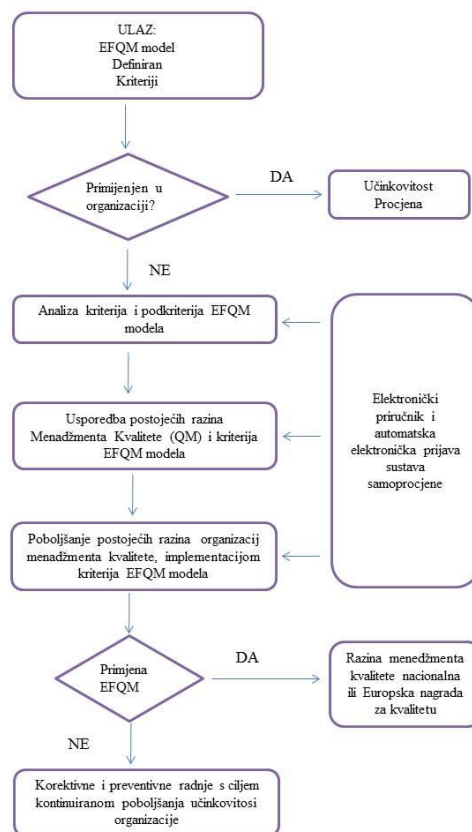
ULAZ:
EFQM model
Definiran
Kriteriji

Primijenjen u organizaciji?

DA

Učinkovitost
Procjena

NE

Analiza kriterija i podkriterija EFQM modela

Usporedba postojećih razina Menadžmenta Kvalitete (QM) i kriterija EFQM modela

Poboljšanje postojećih razina organizacij menadžmenta kvalitete, implementacijom kriterija EFQM modela

Elektronički priručnik i automatska elektronička prijava sustava samoprocjene

Primjena EFQM

DA

Razina menedžmenta kvalitete nacionalna ili Europska nagrada za kvalitetu

NE

Korektivne i preventivne radnje s ciljem kontinuiranom poboljšanja učinkovitosi organizacije